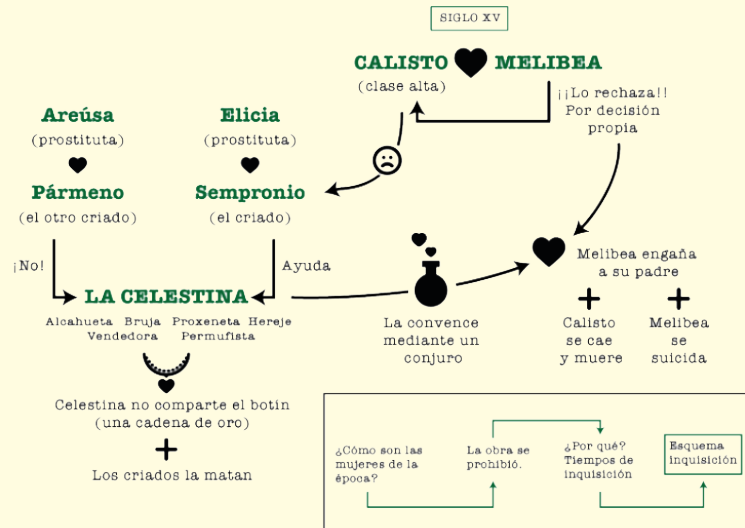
SIGLO XV

CALISTO MELIBEA
(clase alta)

¡¡Lo rechaza!! Por decisión propia

Areúsa
(prostituta)

Pármeno
(el otro criado)

Elicia
(prostituta)

Sempronio
(el criado)

¡No!

Ayuda

LA CELESTINA

Alcahueta Bruja Proxeneta Hereje Vendedora Permufista

Celestina no comparte el botín (una cadena de oro)

+

Los criados la matan

La convence mediante un conjuro

Melibea engaña a su padre

+ +

Calisto se cae y muere

Melibea se suicida

¿Cómo son las mujeres de la época?

La obra se prohibió.

¿Por qué? Tiempos de inquisición

Esquema inquisición